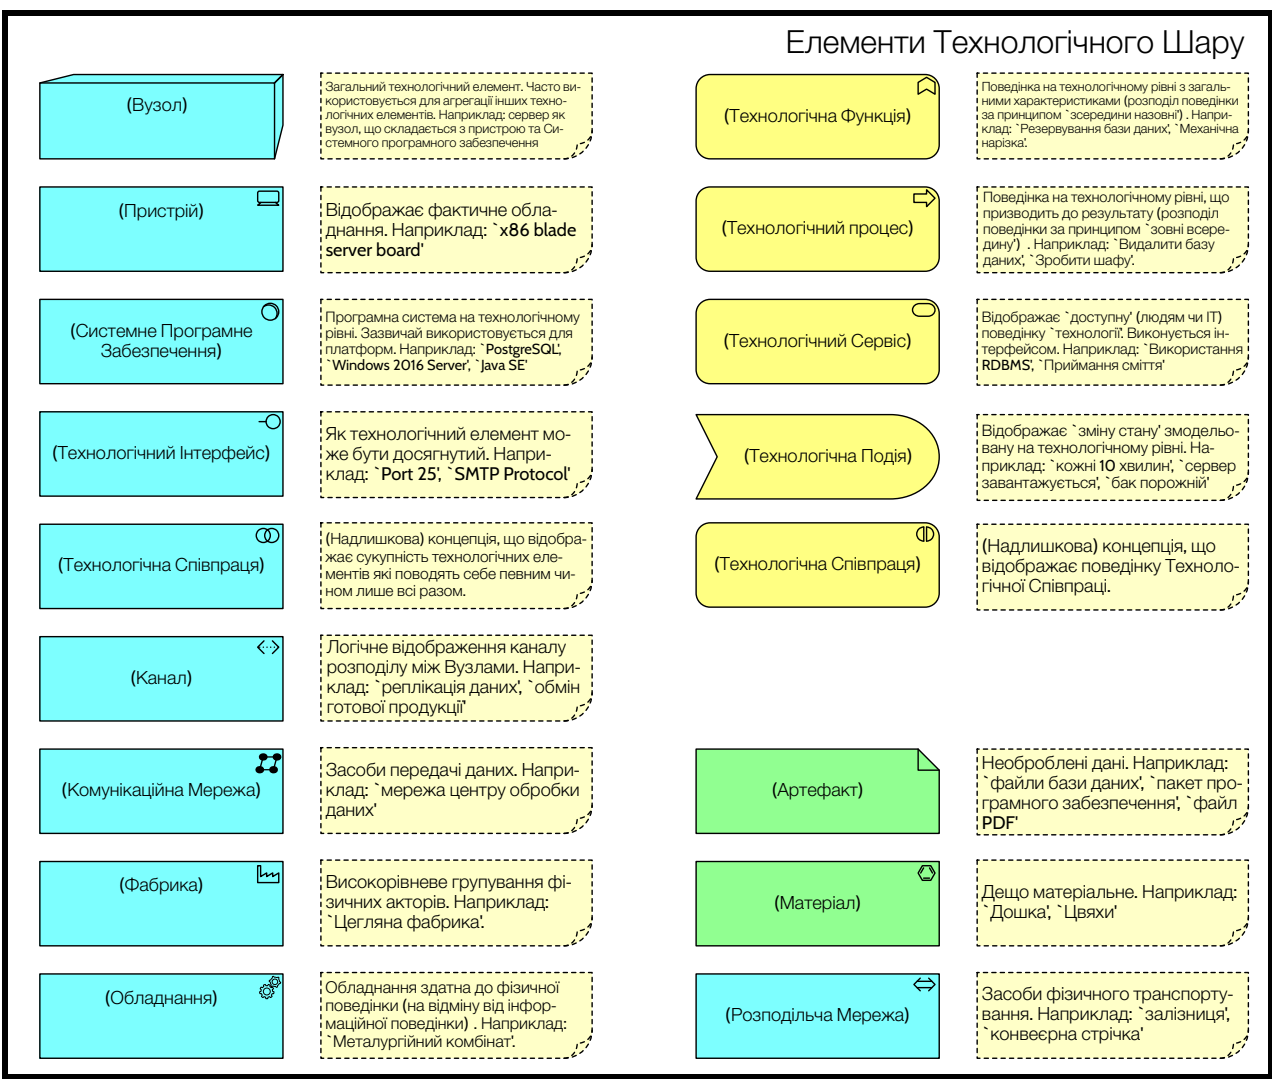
Елементи Технологічного Шару

(Вузол)

Загальний технологічний елемент. Часто використовується для агрегації інших технологічних елементів. Наприклад: сервер як вузол, що складається з пристрою та Системного програмного забезпечення

(Пристрій)

Відображає фактичне обладнання. Наприклад: `x86 blade server board'

(Системне Програмне Забезпечення)

Програмна система на технологічному рівні. Зазвичай використовується для платформ. Наприклад: `PostgreSQL', `Windows 2016 Server', `Java SE'

(Технологічний Інтерфейс)

Як технологічний елемент може бути досягнутий. Наприклад: `Port 25', `SMTP Protocol'

(Технологічна Співпраця)

(Надлишкова) концепція, що відображає сукупність технологічних елементів які поводять себе певним чином лише всі разом.

(Канал)

Логічне відображення каналу розподілу між Вузлами. Наприклад: `реплікація даних', `обмін готової продукції'

(Комунікаційна Мережа)

Засоби передачі даних. Наприклад: `мережа центру обробки даних'

(Фабрика)

Високорівневе групування фізичних акторів. Наприклад: `Цегляна фабрика'.

(Обладнання)

Обладнання здатна до фізичної поведінки (на відміну від інформаційної поведінки) . Наприклад: `Металургійний комбінат'.

(Технологічна Функція)

Поведінка на технологічному рівні з загальними характеристиками (розподіл поведінки за принципом `зсередини назовні'). Наприклад: `Резервування бази даних', `Механічна нарізка'.

(Технологічний процес)

Поведінка на технологічному рівні, що призводить до результату (розподіл поведінки за принципом `зовні всередину') . Наприклад: `Видалити базу даних', `Зробити шафу'.

(Технологічний Сервіс)

Відображає `доступну' (людям чи IT) поведінку `технології'. Виконується інтерфейсом. Наприклад: `Використання RDBMS', `Приймання сміття'

(Технологічна Подія)

Відображає `зміну стану' змодельовану на технологічному рівні. Наприклад: `кожні 10 хвилин', `сервер завантажується', `бак порожній'

(Технологічна Співпраця)

(Надлишкова) концепція, що відображає поведінку Технологічної Співпраці.

(Артефакт)

Необроблені дані. Наприклад: `файли бази даних', `пакет програмного забезпечення', `файл PDF'

(Матеріал)

Дещо матеріальне. Наприклад: `Дошка', `Цвяхи'

(Розподільча Мережа)

Засоби фізичного транспортування. Наприклад: `залізниця', `конвеєрна стрічка'